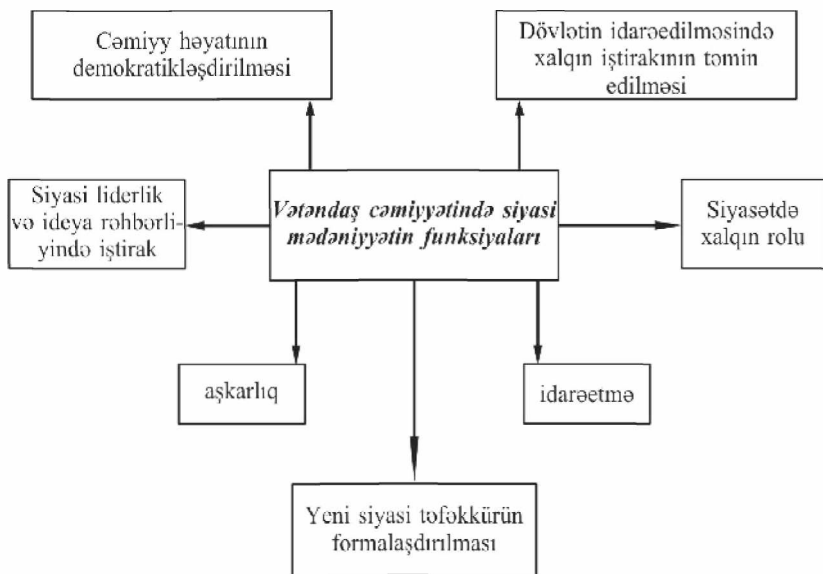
Cəmiyy həyatının demokratikləşdirilməsi

Dövlətin idarəedilməsində xalqın iştirakının təmin edilməsi

Siyasi liderlik və ideya rəhbərliyində iştirak

*Vətəndaş cəmiyyətində siyasi mədəniyyətin funksiyaları*

Siyasətdə xalqın rolu

aşkarlıq

idarəetmə

Yeni siyasi təfəkkürün formalaşdırılması